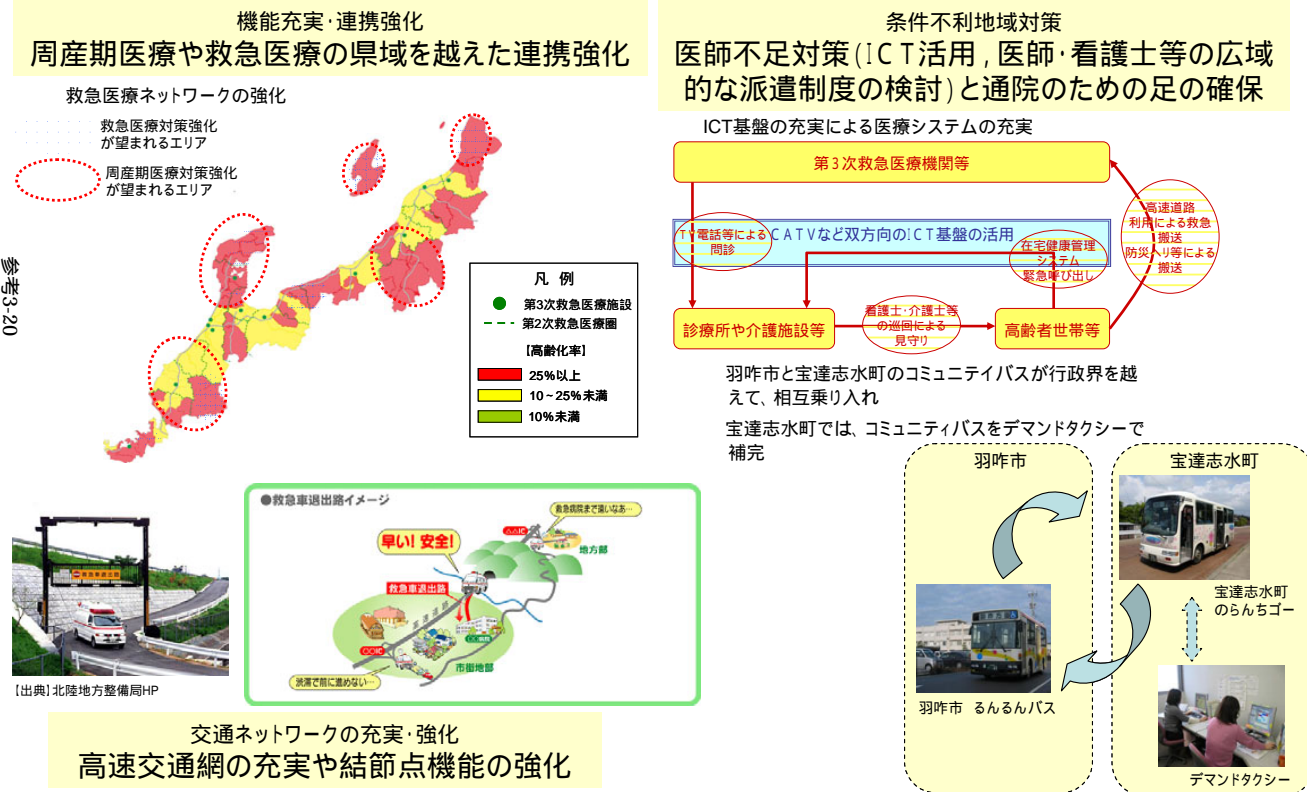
機能充実･連携強化
周産期医療や救急医療の県域を越えた連携強化

救急医療ネットワークの強化

救急医療対策強化が望まれるエリア

周産期医療対策強化が望まれるエリア

参考3-20

凡 例
第3次救急医療施設
第2次救急医療圏
【高齢化率】
25%以上
10～25%未満
10%未満

救急車退出路

【出典】北陸地方整備局HP

●救急車退出路イメージ
救急病院まで遠いなあ…
早い！安全！
救急車退出路
地方部
市街地部
渋滞で前に進めない…

交通ネットワークの充実･強化
高速交通網の充実や結節点機能の強化

条件不利地域対策
医師不足対策(ICT活用，医師･看護士等の広域的な派遣制度の検討)と通院のための足の確保

ICT基盤の充実による医療システムの充実

第3次救急医療機関等

TV電話等による問診

CATVなど双方向のICT基盤の活用

在宅健康管理システム
緊急呼び出し

高速道路利用による救急搬送
防災ヘリ等による搬送

診療所や介護施設等

看護士･介護士等の巡回による見守り

高齢者世帯等

羽咋市と宝達志水町のコミュニテイバスが行政界を越えて、相互乗り入れ

宝達志水町では、コミュニティバスをデマンドタクシーで補完

羽咋市

宝達志水町

宝達志水町のらんちゴー

羽咋市 るんるんバス

デマンドタクシー